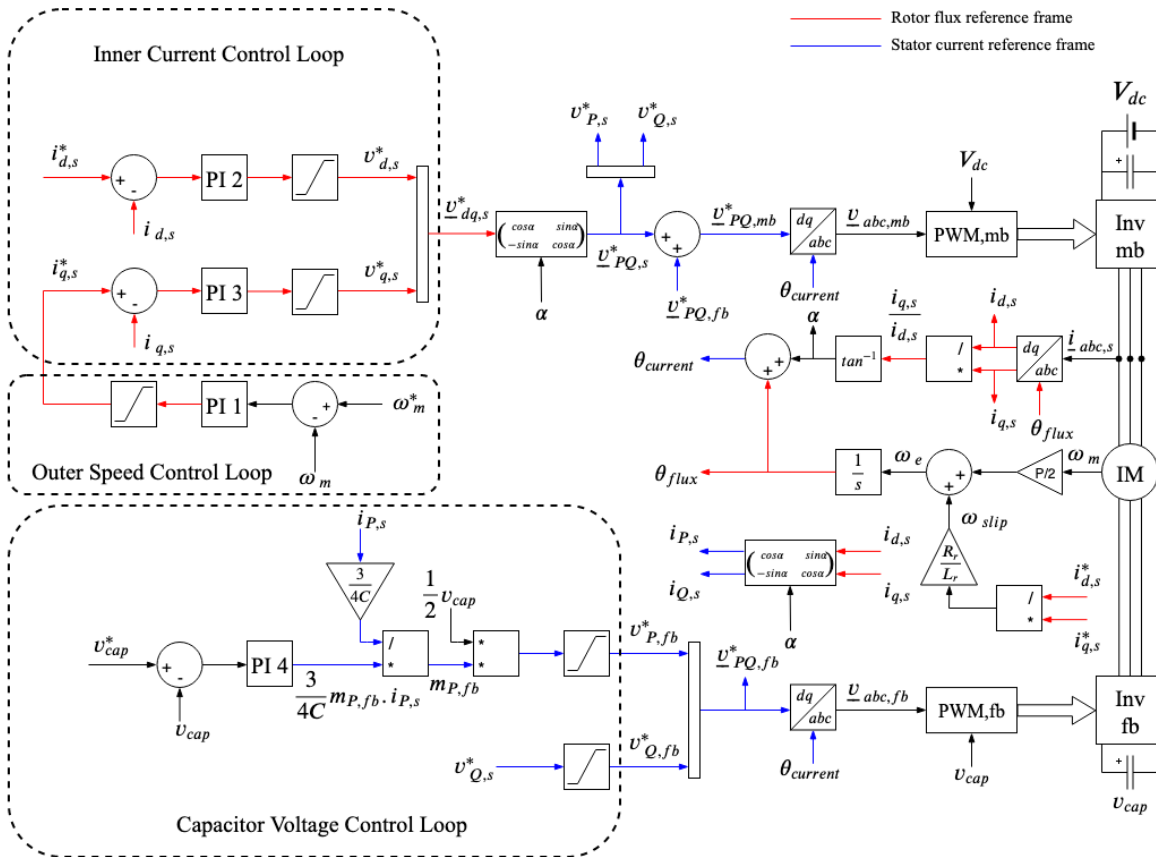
Rotor flux reference frame
Stator current reference frame

Inner Current Control Loop

$i^*_{d,s}$
+ -
$i_{d,s}$
PI 2
$v^*_{d,s}$

$i^*_{q,s}$
+ -
$i_{q,s}$
PI 3
$v^*_{q,s}$

$\underline{v}^*_{dq,s}$
$\begin{pmatrix} cos\alpha & sin\alpha \\ -sin\alpha & cos\alpha \end{pmatrix}$
$\alpha$
$v^*_{P,s}$
$v^*_{Q,s}$
$\underline{v}^*_{PQ,s}$
+ +
$\underline{v}^*_{PQ,fb}$
$\underline{v}^*_{PQ,mb}$
dq
abc
$\theta_{current}$
$\underline{v}_{abc,mb}$
$V_{dc}$
PWM,mb
$V_{dc}$
+
Inv
mb

$\frac{i_{q,s}}{i_{d,s}}$
$i_{d,s}$
$\alpha$
$\theta_{current}$
+ +
$tan^{-1}$
/
*
dq
abc
$\underline{i}_{abc,s}$
$i_{q,s}$
$\theta_{flux}$

PI 1
- +
$\omega^*_m$
$\omega_m$
Outer Speed Control Loop

$\theta_{flux}$
$\frac{1}{s}$
$\omega_e$
+ +
P/2
$\omega_m$
IM
$\omega_{slip}$

$i_{P,s}$
$i_{Q,s}$
$\begin{pmatrix} cos\alpha & sin\alpha \\ -sin\alpha & cos\alpha \end{pmatrix}$
$\alpha$
$i_{d,s}$
$i_{q,s}$
$\frac{R_r}{L_r}$
/
*
$i^*_{d,s}$
$i^*_{q,s}$

$i_{P,s}$
$\frac{3}{4C}$
$\frac{1}{2}v_{cap}$
$v^*_{cap}$
+ -
$v_{cap}$
PI 4
/
*
*
*
$\frac{3}{4C}m_{P,fb}.i_{P,s}$
$m_{P,fb}$
$v^*_{P,fb}$
$\underline{v}^*_{PQ,fb}$
dq
abc
$\underline{v}_{abc,fb}$
PWM,fb
Inv
fb
$\theta_{current}$
$v_{cap}$
$v^*_{Q,s}$
$v^*_{Q,fb}$
+
$v_{cap}$

Capacitor Voltage Control Loop